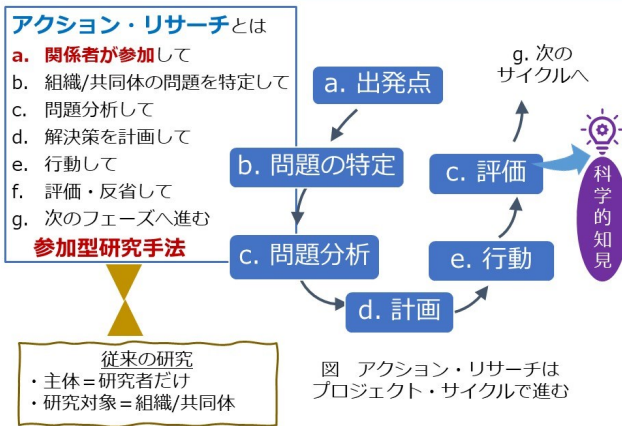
アクション・リサーチとは
a. 関係者が参加して
b. 組織/共同体の問題を特定して
c. 問題分析して
d. 解決策を計画して
e. 行動して
f. 評価・反省して
g. 次のフェーズへ進む
参加型研究手法

従来の研究
・主体＝研究者だけ
・研究対象＝組織/共同体

a. 出発点
b. 問題の特定
c. 問題分析
d. 計画
e. 行動
c. 評価
g. 次のサイクルへ
科学的知見

図　アクション・リサーチはプロジェクト・サイクルで進む